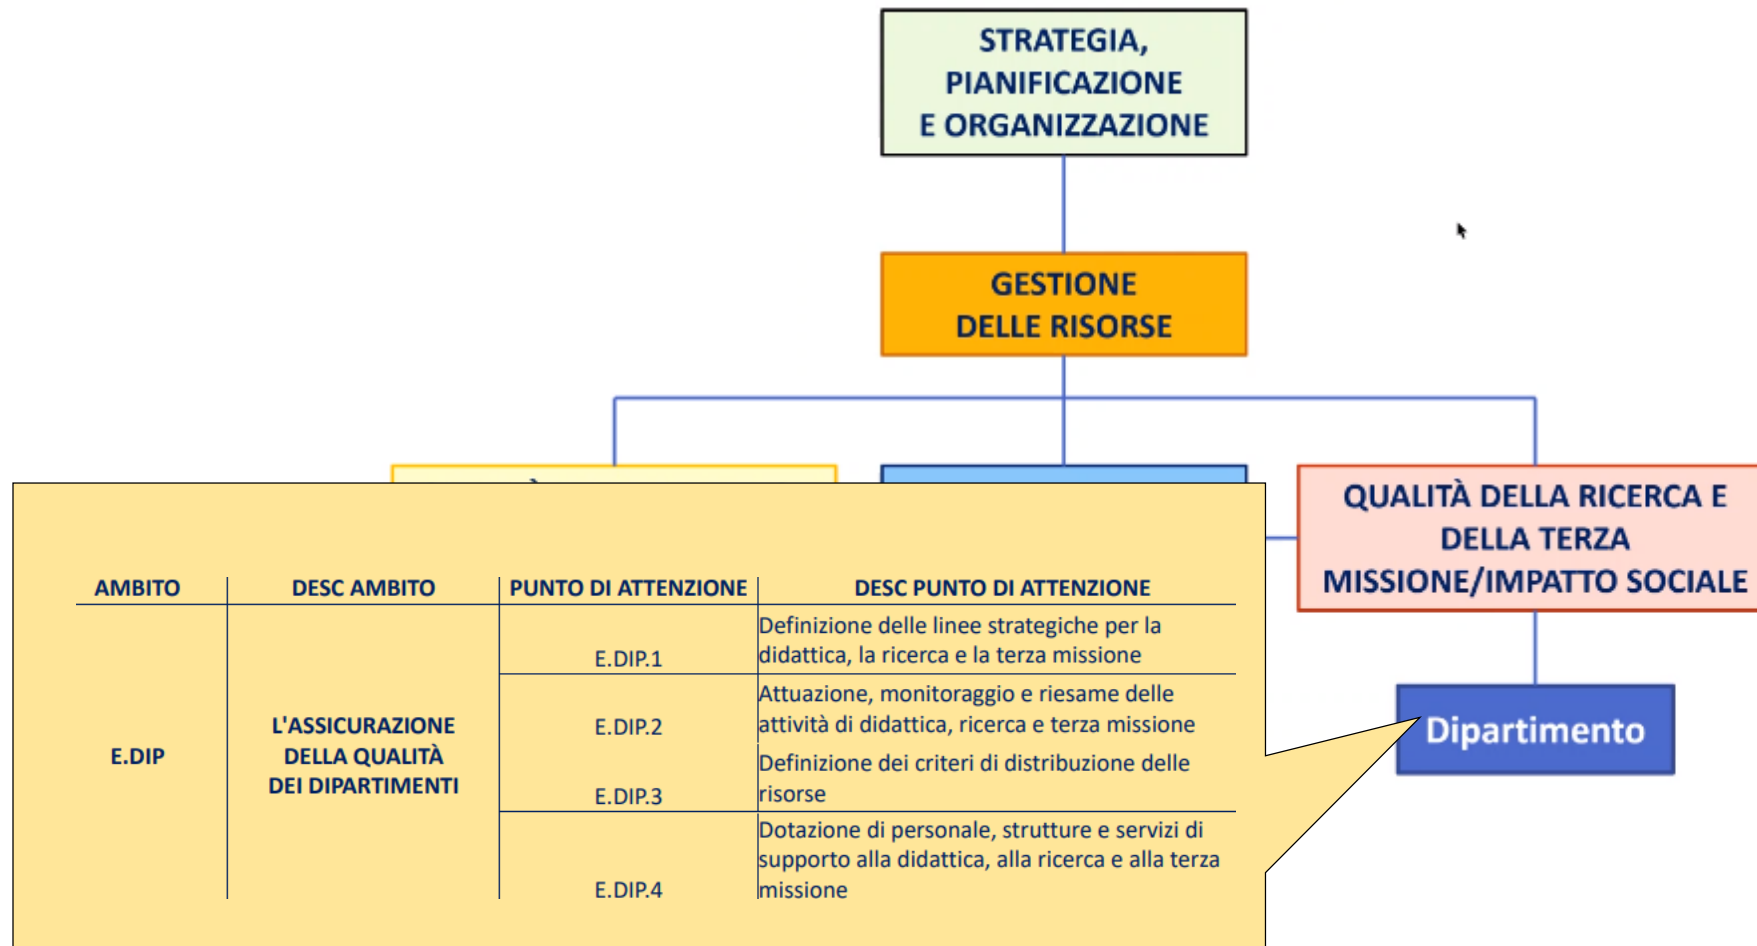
STRATEGIA, PIANIFICAZIONE E ORGANIZZAZIONE

GESTIONE DELLE RISORSE

QUALITÀ DELLA RICERCA E DELLA TERZA MISSIONE/IMPATTO SOCIALE

Dipartimento

| AMBITO | DESC AMBITO | PUNTO DI ATTENZIONE | DESC PUNTO DI ATTENZIONE |
|---|---|---|---|
| E.DIP | L'ASSICURAZIONE DELLA QUALITÀ DEI DIPARTIMENTI | E.DIP.1 | Definizione delle linee strategiche per la didattica, la ricerca e la terza missione |
| | | E.DIP.2 | Attuazione, monitoraggio e riesame delle attività di didattica, ricerca e terza missione |
| | | E.DIP.3 | Definizione dei criteri di distribuzione delle risorse |
| | | E.DIP.4 | Dotazione di personale, strutture e servizi di supporto alla didattica, alla ricerca e alla terza missione |